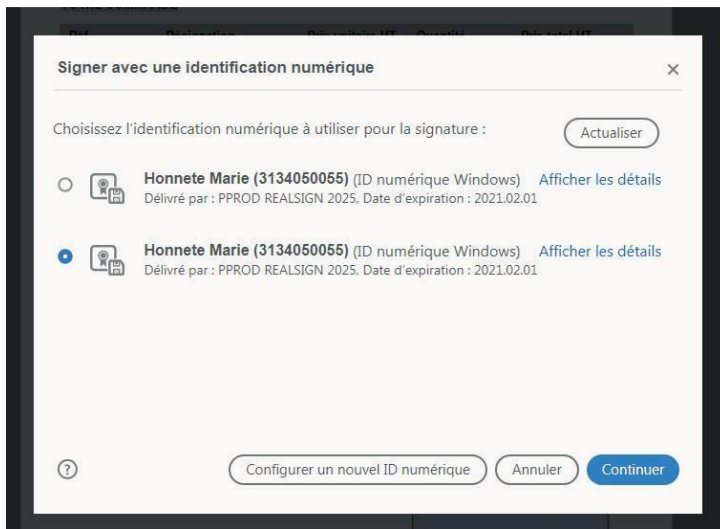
Signer avec une identification numérique

×

Choisissez l'identification numérique à utiliser pour la signature :

Actualiser

Honnete Marie (3134050055) (ID numérique Windows) Afficher les détails
Délivré par : PPROD REALSIGN 2025, Date d'expiration : 2021.02.01

Honnete Marie (3134050055) (ID numérique Windows) Afficher les détails
Délivré par : PPROD REALSIGN 2025, Date d'expiration : 2021.02.01

?

Configurer un nouvel ID numérique

Annuler

Continuer